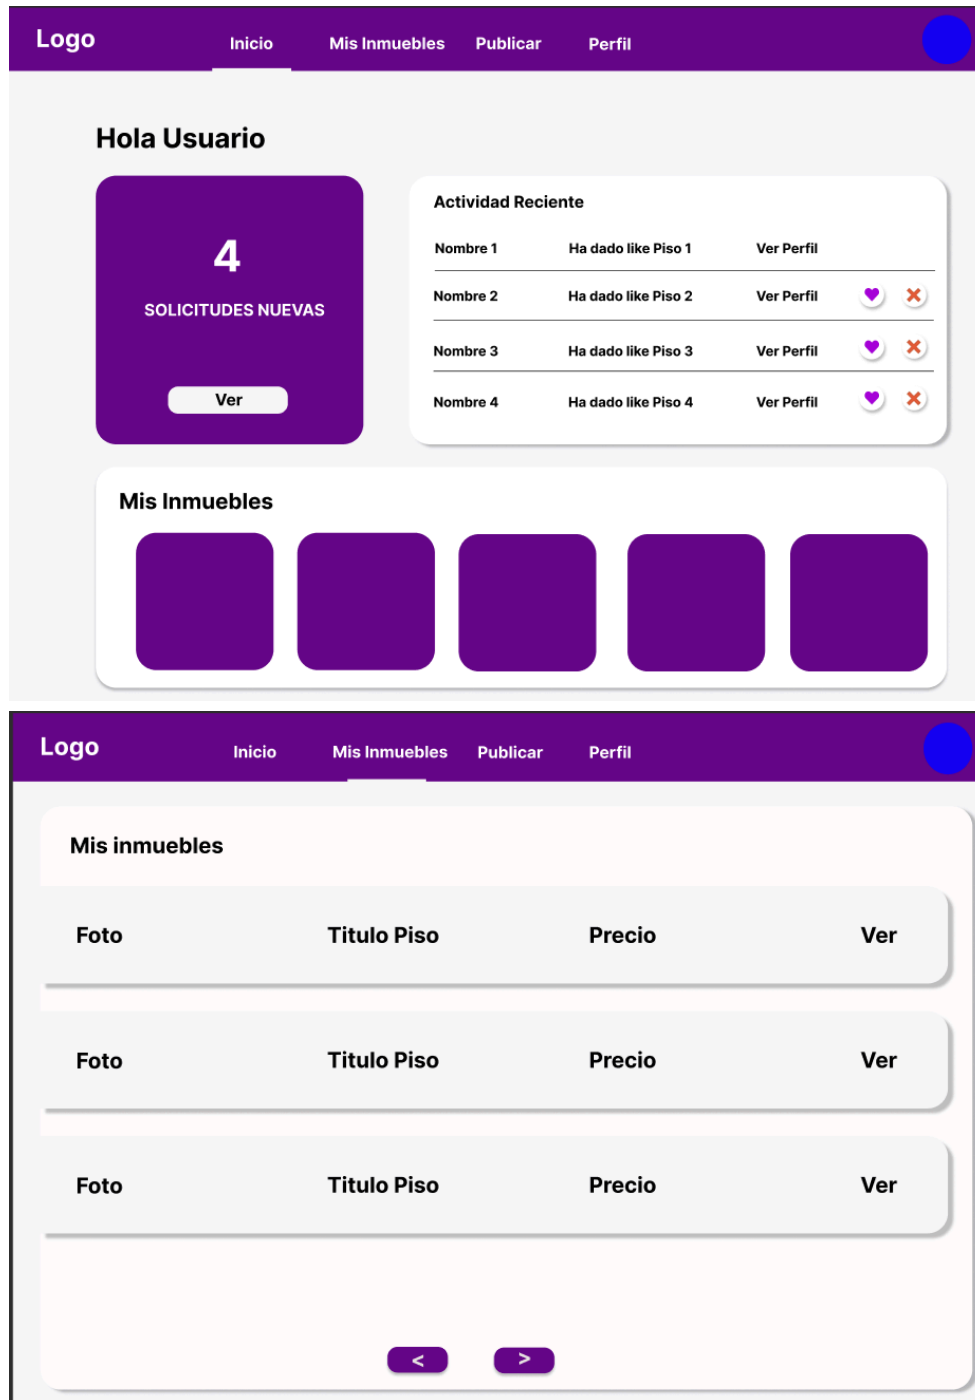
Logo Inicio Mis Inmuebles Publicar Perfil

Hola Usuario

4

SOLICITUDES NUEVAS

Ver

Actividad Reciente

| | | |
|---|---|---|
| Nombre 1 | Ha dado like Piso 1 | Ver Perfil |
| Nombre 2 | Ha dado like Piso 2 | Ver Perfil |
| Nombre 3 | Ha dado like Piso 3 | Ver Perfil |
| Nombre 4 | Ha dado like Piso 4 | Ver Perfil |

Mis Inmuebles

Logo Inicio Mis Inmuebles Publicar Perfil

Mis inmuebles

| | | | |
|---|---|---|---|
| Foto | Titulo Piso | Precio | Ver |
| Foto | Titulo Piso | Precio | Ver |
| Foto | Titulo Piso | Precio | Ver |

< >